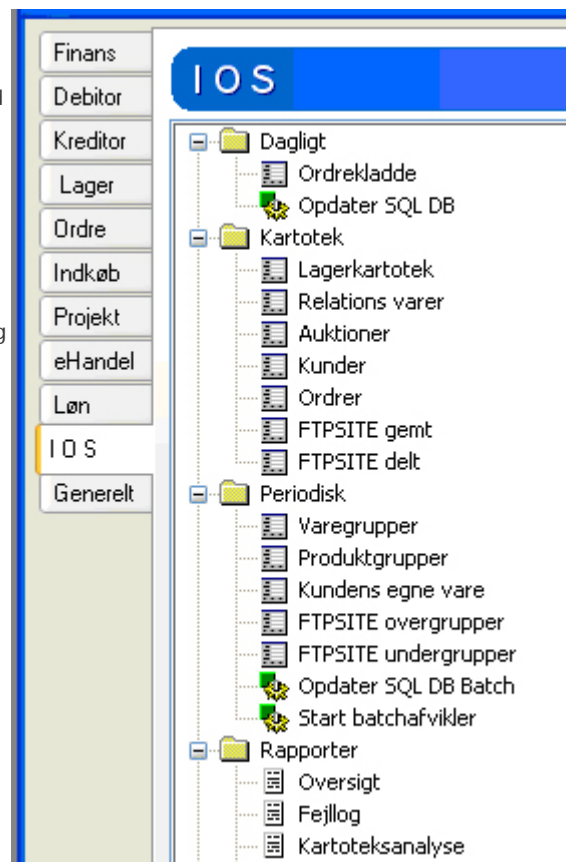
Finans
Debitor
Kreditor
Lager
Ordre
Indkøb
Projekt
eHandel
Løn
I O S
Generelt

I O S

Dagligt
Ordrekladde
Opdater SQL DB
Kartotek
Lagerkartotek
Relations varer
Auktioner
Kunder
Ordrer
FTPSITE gemt
FTPSITE delt
Periodisk
Varegrupper
Produktgrupper
Kundens egne vare
FTPSITE overgrupper
FTPSITE undergrupper
Opdater SQL DB Batch
Start batchafvikler
Rapporter
Oversigt
Fejllog
Kartoteksanalyse